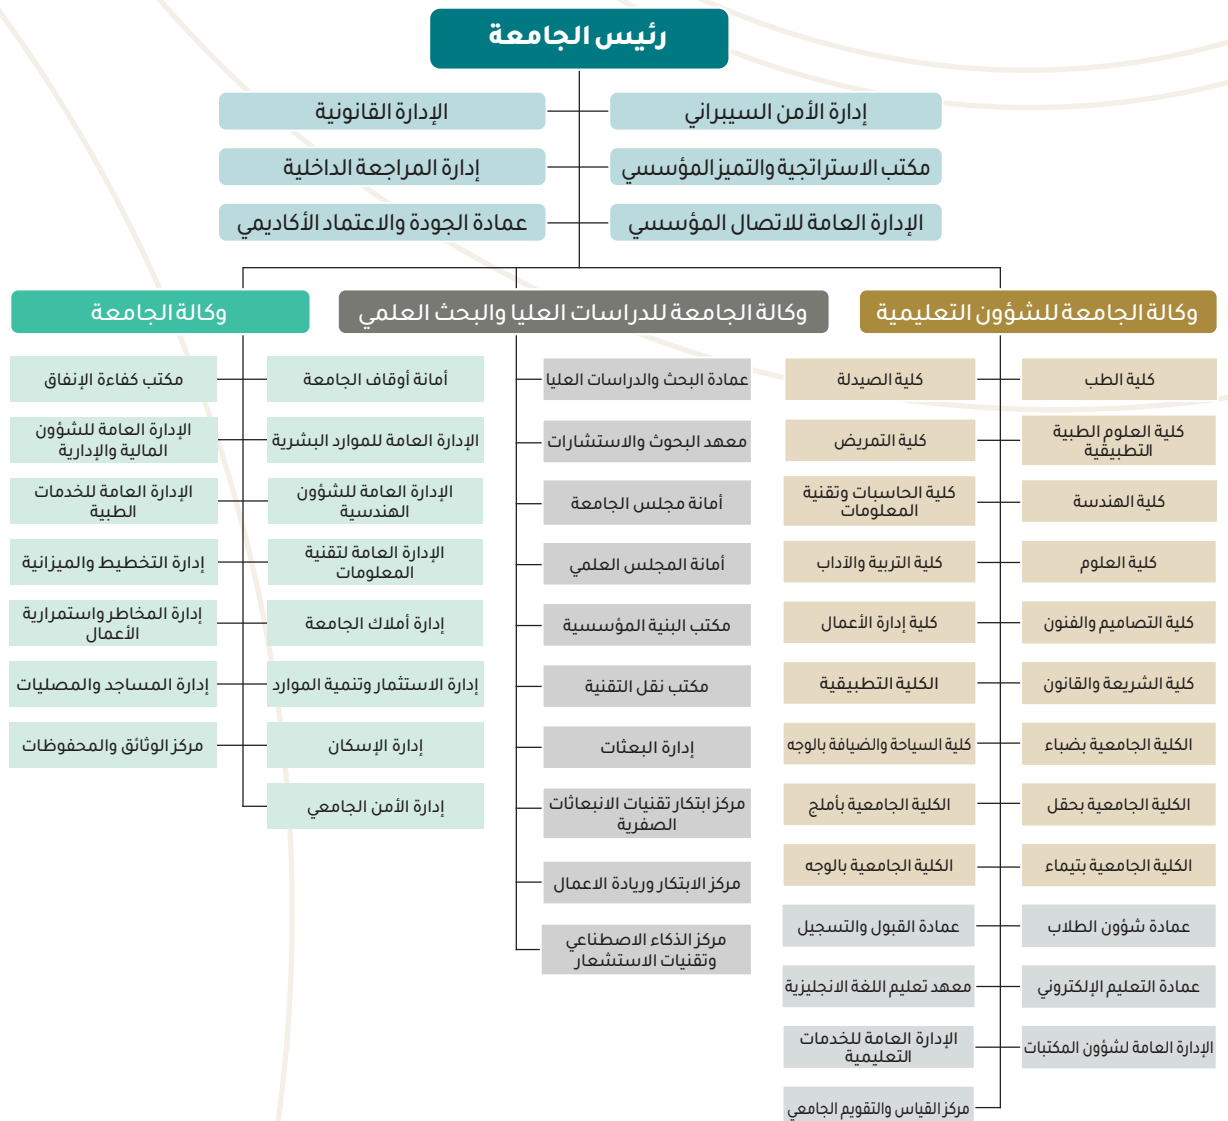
رئيس الجامعة

إدارة الأمن السيبراني
الإدارة القانونية
مكتب الاستراتيجية والتميز المؤسسي
إدارة المراجعة الداخلية
الإدارة العامة للاتصال المؤسسي
عمادة الجودة والاعتماد الأكاديمي

وكالة الجامعة للشؤون التعليمية

كلية الطب
كلية العلوم الطبية التطبيقية
كلية الهندسة
كلية العلوم
كلية التصاميم والفنون
كلية الشريعة والقانون
الكلية الجامعية بضباء
الكلية الجامعية بحقل
الكلية الجامعية بتيماء
عمادة شؤون الطلاب
عمادة التعليم الإلكتروني
الإدارة العامة لشؤون المكتبات

كلية الصيدلة
كلية التمريض
كلية الحاسبات وتقنية المعلومات
كلية التربية والآداب
كلية إدارة الأعمال
الكلية التطبيقية
كلية السياحة والضيافة بالوجه
الكلية الجامعية بأملج
الكلية الجامعية بالوجه
عمادة القبول والتسجيل
معهد تعليم اللغة الانجليزية
الإدارة العامة للخدمات التعليمية
مركز القياس والتقويم الجامعي

وكالة الجامعة للدراسات العليا والبحث العلمي

عمادة البحث والدراسات العليا
معهد البحوث والاستشارات
أمانة مجلس الجامعة
أمانة المجلس العلمي
مكتب البنية المؤسسية
مكتب نقل التقنية
إدارة البعثات
مركز ابتكار تقنيات الانبعاثات الصفرية
مركز الابتكار وريادة الاعمال
مركز الذكاء الاصطناعي وتقنيات الاستشعار

وكالة الجامعة

أمانة أوقاف الجامعة
الإدارة العامة للموارد البشرية
الإدارة العامة للشؤون الهندسية
الإدارة العامة لتقنية المعلومات
إدارة أملاك الجامعة
إدارة الاستثمار وتنمية الموارد
إدارة الإسكان
إدارة الأمن الجامعي

مكتب كفاءة الإنفاق
الإدارة العامة للشؤون المالية والإدارية
الإدارة العامة للخدمات الطبية
إدارة التخطيط والميزانية
إدارة المخاطر واستمرارية الأعمال
إدارة المساجد والمصليات
مركز الوثائق والمحفوظات